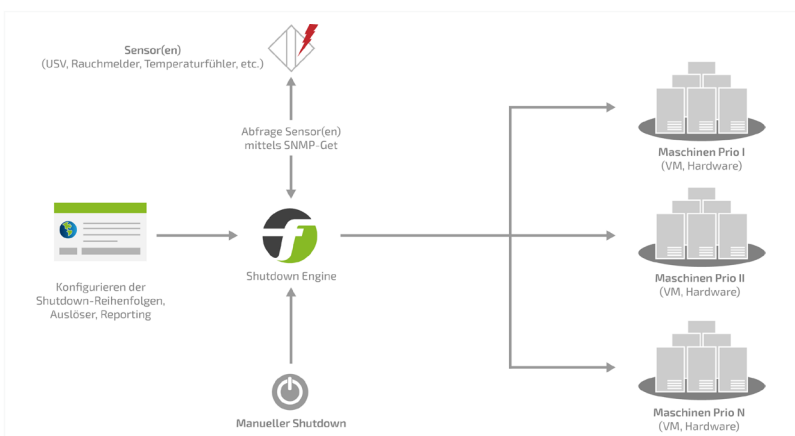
Sensor(en)
(USV, Rauchmelder, Temperaturfühler, etc.)

Abfrage Sensor(en)
mittels SNMP-Get

Konfigurieren der
Shutdown-Reihenfolgen,
Auslöser, Reporting

Shutdown Engine

Manueller Shutdown

Maschinen Prio I
(VM, Hardware)

Maschinen Prio II
(VM, Hardware)

Maschinen Prio N
(VM, Hardware)